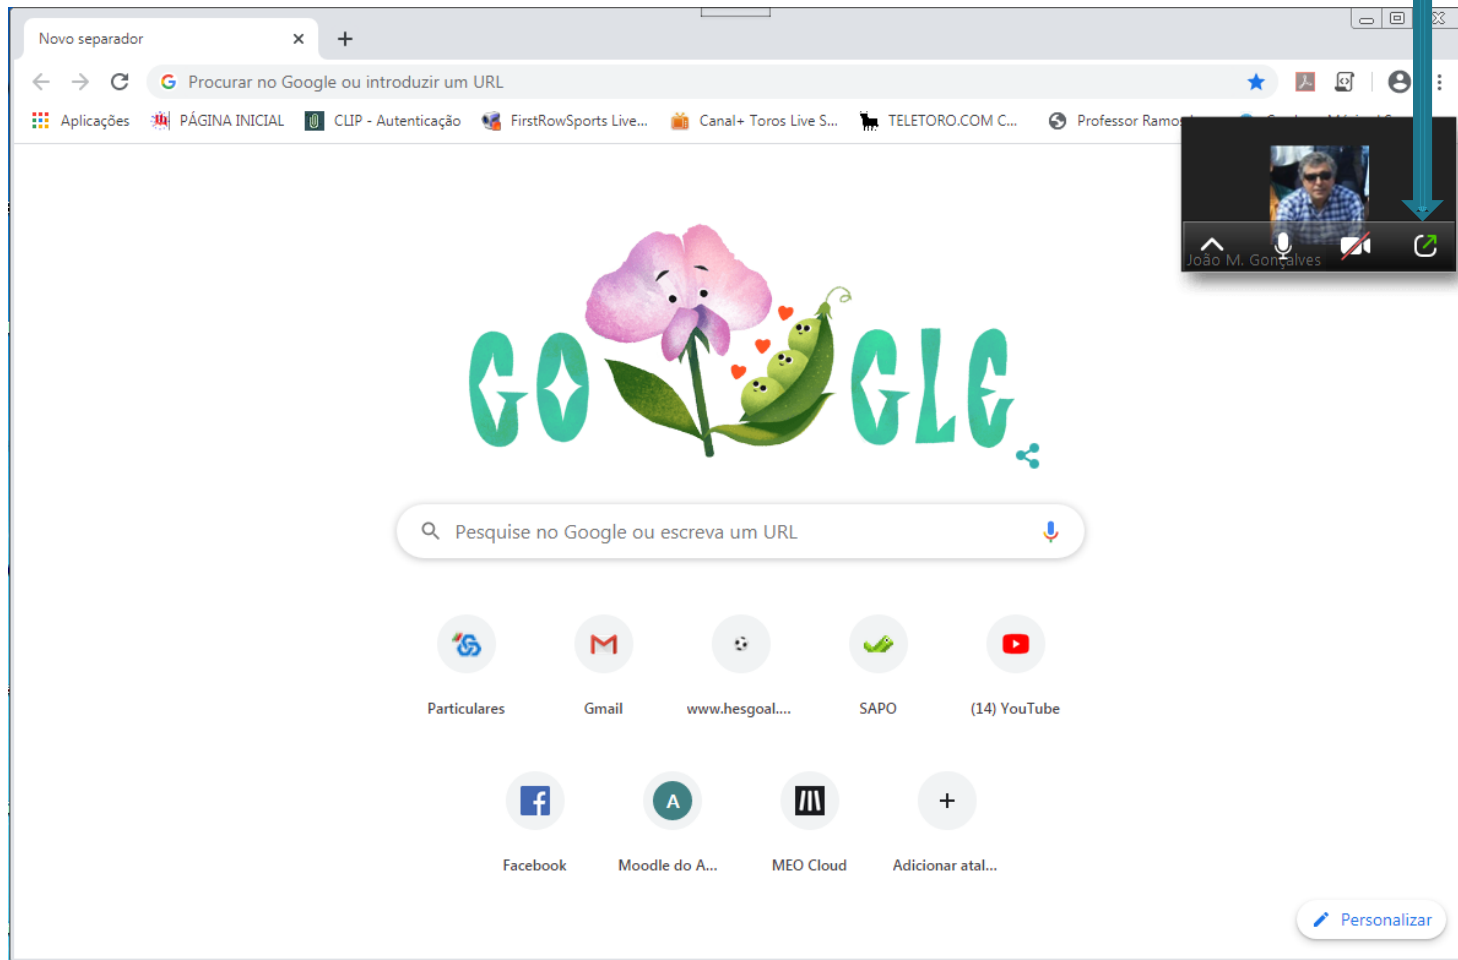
Novo separador ×
+
Procurar no Google ou introduzir um URL
Aplicações PÁGINA INICIAL CLIP - Autenticação FirstRowSports Live... Canal+ Toros Live S... TELETORO.COM C... Professor Ramo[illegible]
João M. Gonçalves
GOOGLE
Pesquise no Google ou escreva um URL
Particulares
Gmail
www.hesgoal....
SAPO
(14) YouTube
Facebook
Moodle do A...
MEO Cloud
Adicionar atal...
Personalizar